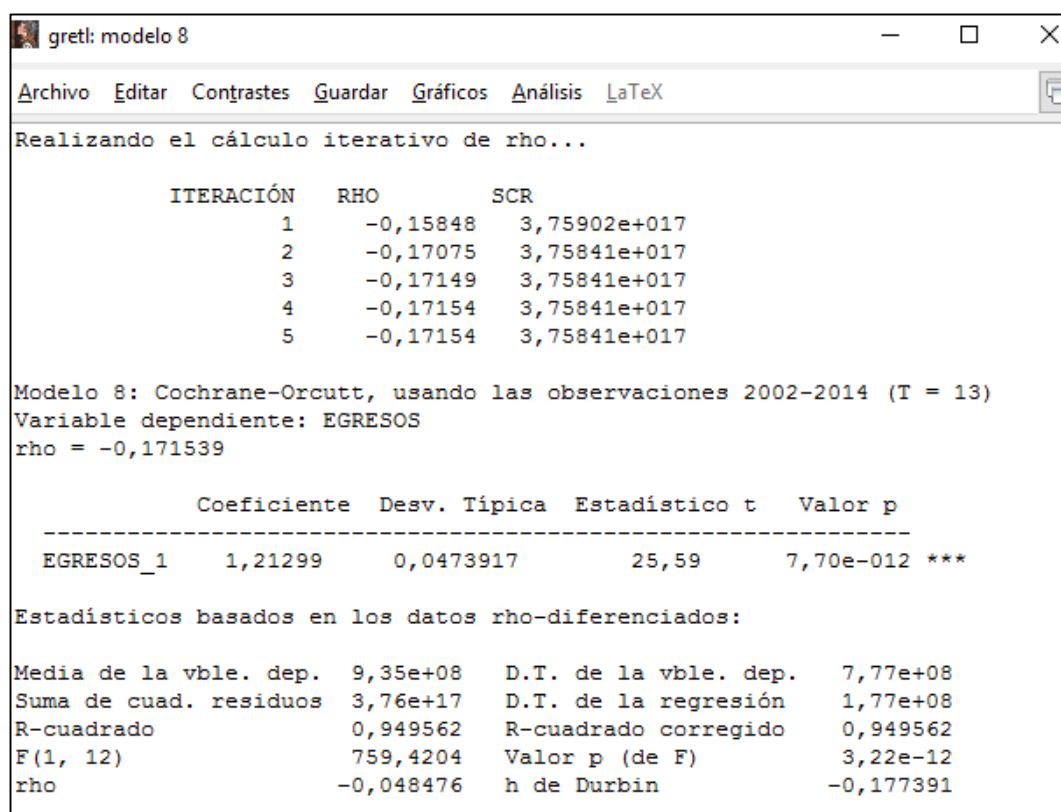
gretl: modelo 8

Archivo Editar Contrastes Guardar Gráficos Análisis LaTeX

Realizando el cálculo iterativo de rho...

| ITERACIÓN | RHO | SCR |
|---|---|---|
| 1 | -0,15848 | 3,75902e+017 |
| 2 | -0,17075 | 3,75841e+017 |
| 3 | -0,17149 | 3,75841e+017 |
| 4 | -0,17154 | 3,75841e+017 |
| 5 | -0,17154 | 3,75841e+017 |

Modelo 8: Cochrane-Orcutt, usando las observaciones 2002-2014 (T = 13)
Variable dependiente: EGRESOS
rho = -0,171539

| | Coeficiente | Desv. Típica | Estadístico t | Valor p | |
|---|---|---|---|---|---|
| EGRESOS_1 | 1,21299 | 0,0473917 | 25,59 | 7,70e-012 | *** |

Estadísticos basados en los datos rho-diferenciados:

| | | | |
|---|---|---|---|
| Media de la vble. dep. | 9,35e+08 | D.T. de la vble. dep. | 7,77e+08 |
| Suma de cuad. residuos | 3,76e+17 | D.T. de la regresión | 1,77e+08 |
| R-cuadrado | 0,949562 | R-cuadrado corregido | 0,949562 |
| F(1, 12) | 759,4204 | Valor p (de F) | 3,22e-12 |
| rho | -0,048476 | h de Durbin | -0,177391 |